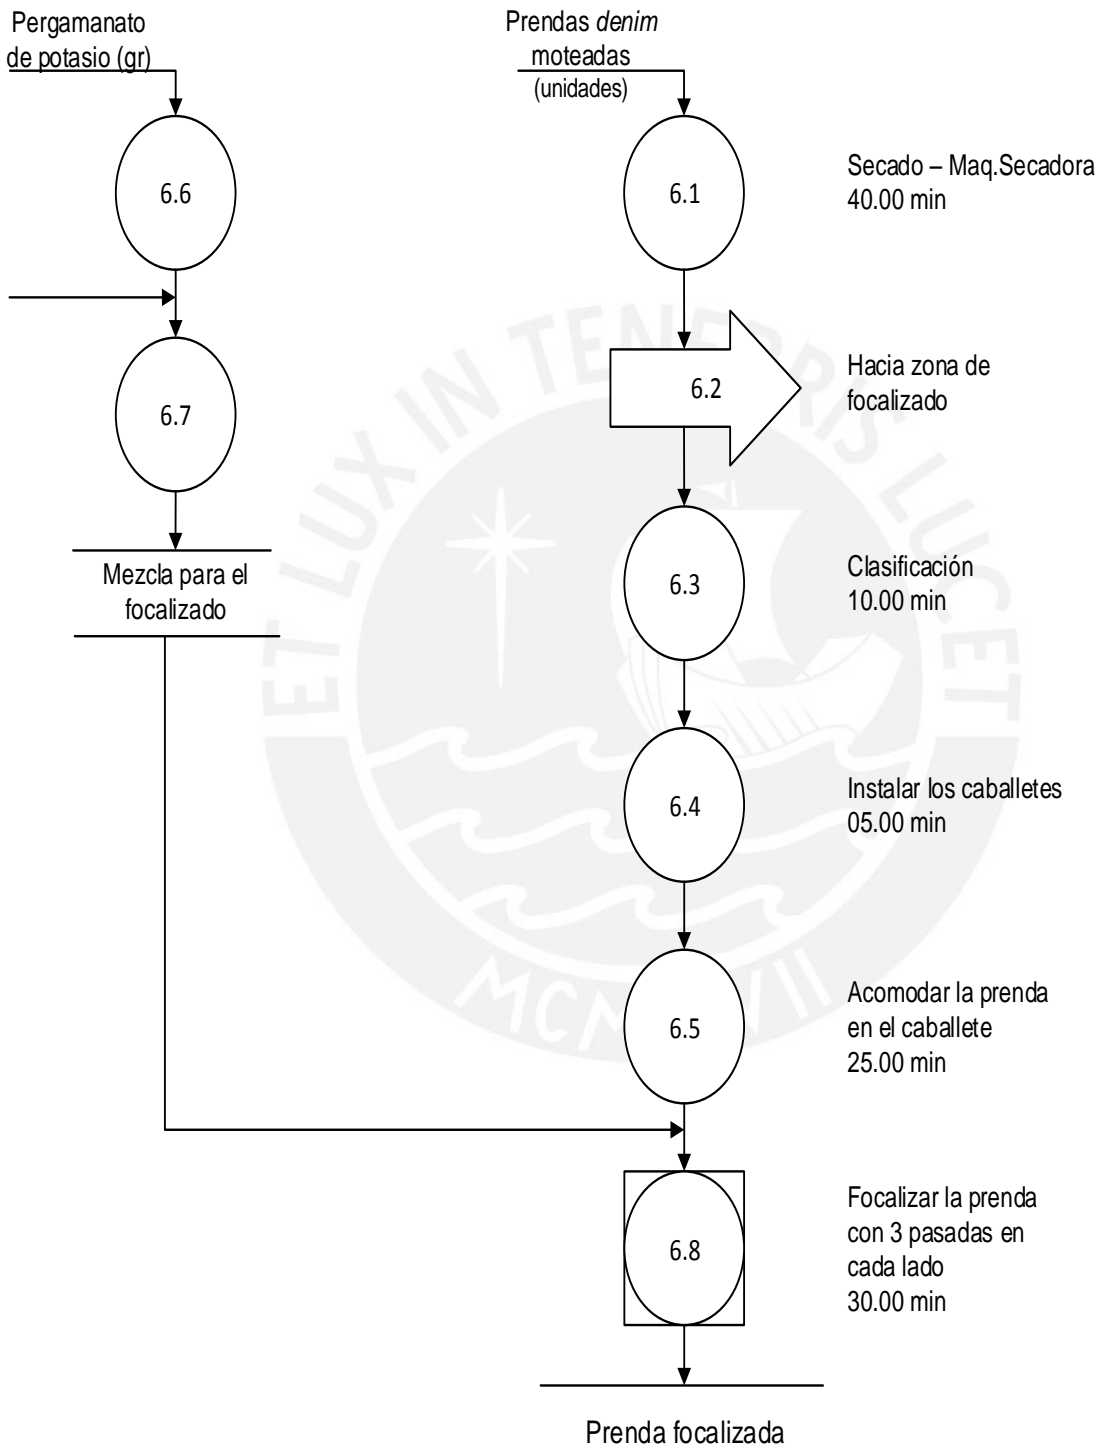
Pergamanato de potasio (gr)

6.6

6.7

Mezcla para el focalizado

Prendas *denim* moteadas (unidades)

6.1

Secado – Maq.Secadora 40.00 min

6.2

Hacia zona de focalizado

6.3

Clasificación 10.00 min

6.4

Instalar los caballetes 05.00 min

6.5

Acomodar la prenda en el caballete 25.00 min

6.8

Focalizar la prenda con 3 pasadas en cada lado 30.00 min

Prenda focalizada

ET LUX IN TENEBRIS LUCET

MCMXVII